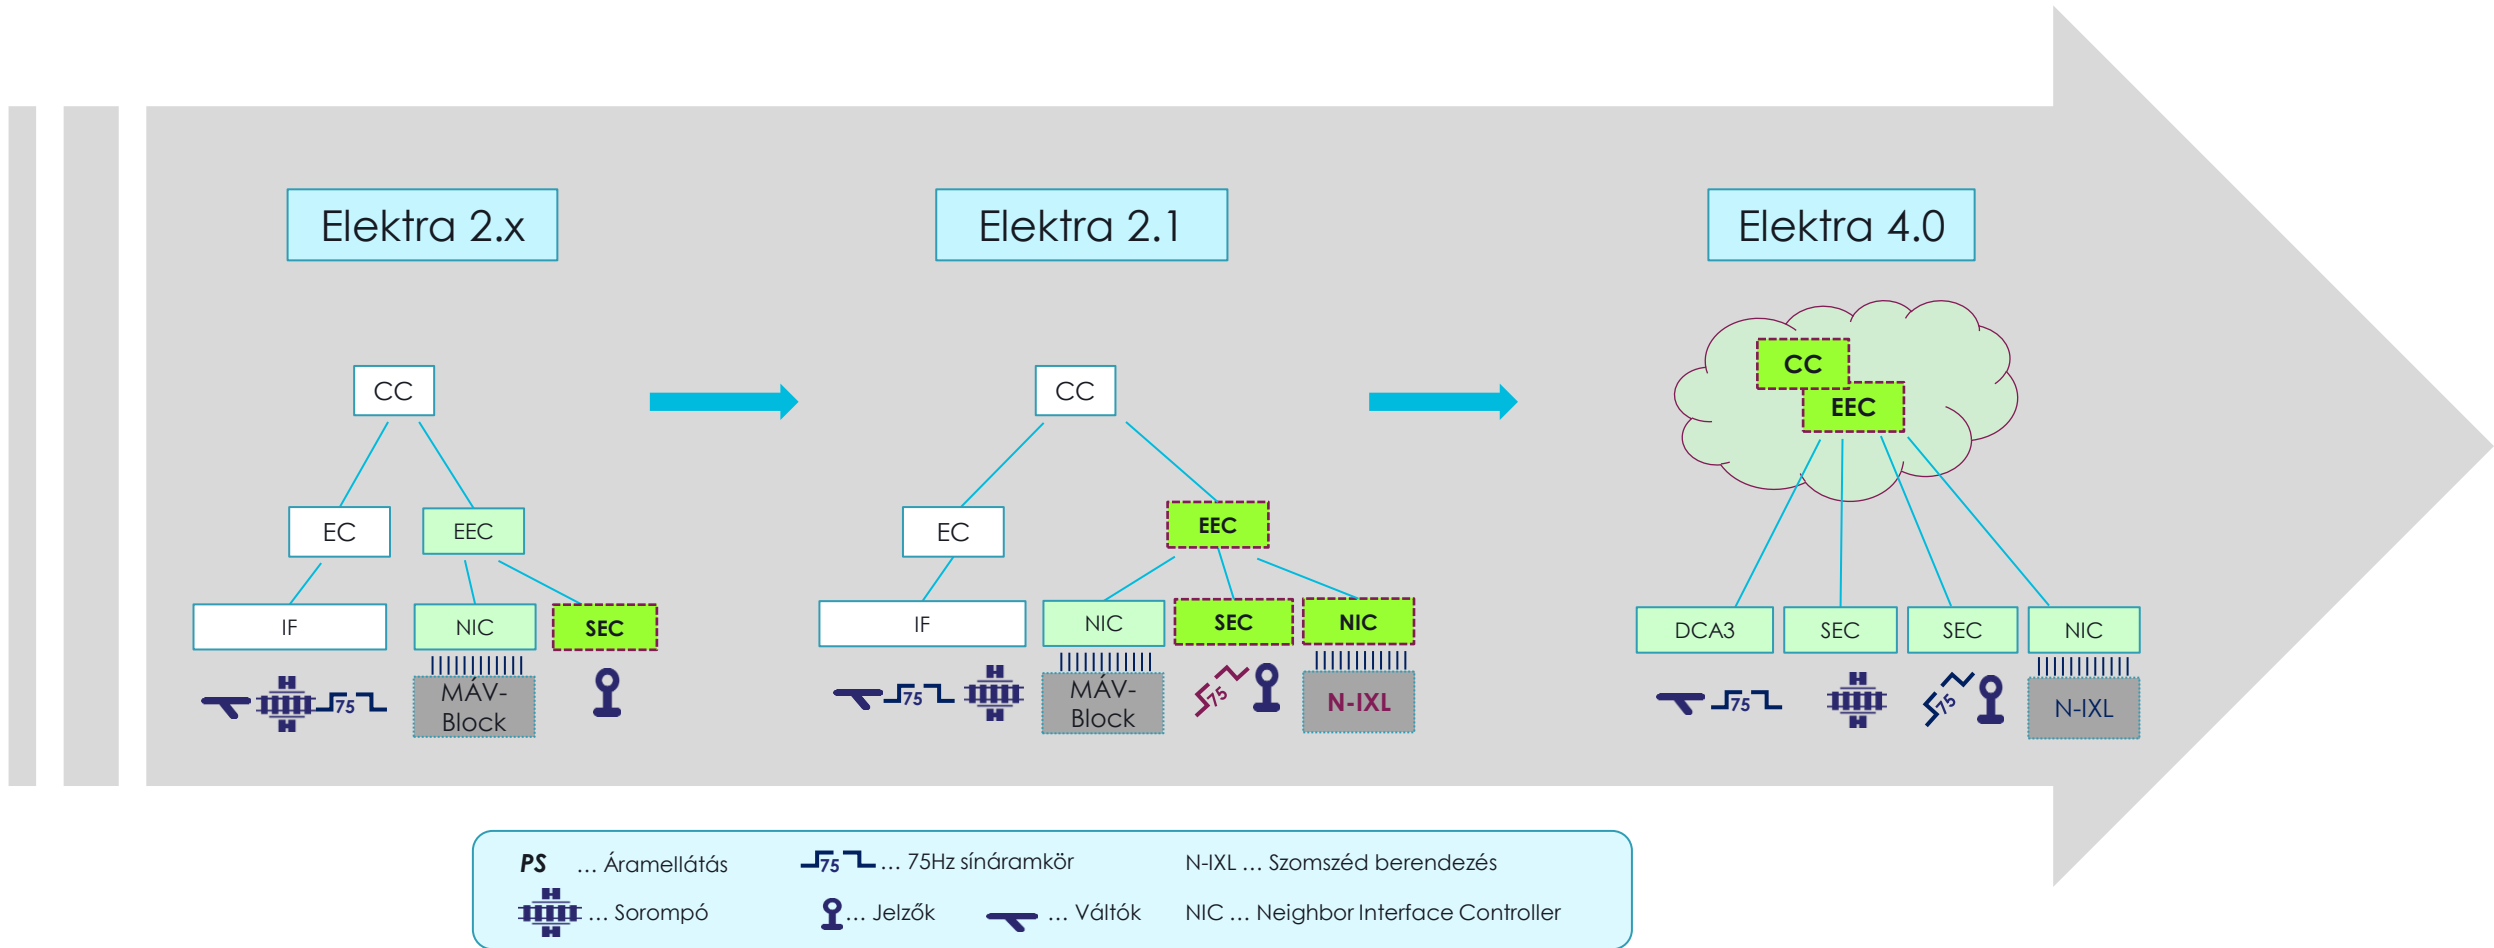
Elektra 2.x

CC

EC

EEC

IF

NIC

SEC

75

MÁV-Block

Elektra 2.1

CC

EC

EEC

IF

NIC

SEC

NIC

75

MÁV-Block

75

N-IXL

Elektra 4.0

CC

EEC

DCA3

SEC

SEC

NIC

75

75

N-IXL

PS ... Áramellátás

75 ... 75Hz sínáramkör

N-IXL ... Szomszéd berendezés

... Sorompó

... Jelzők

... Váltók

NIC ... Neighbor Interface Controller